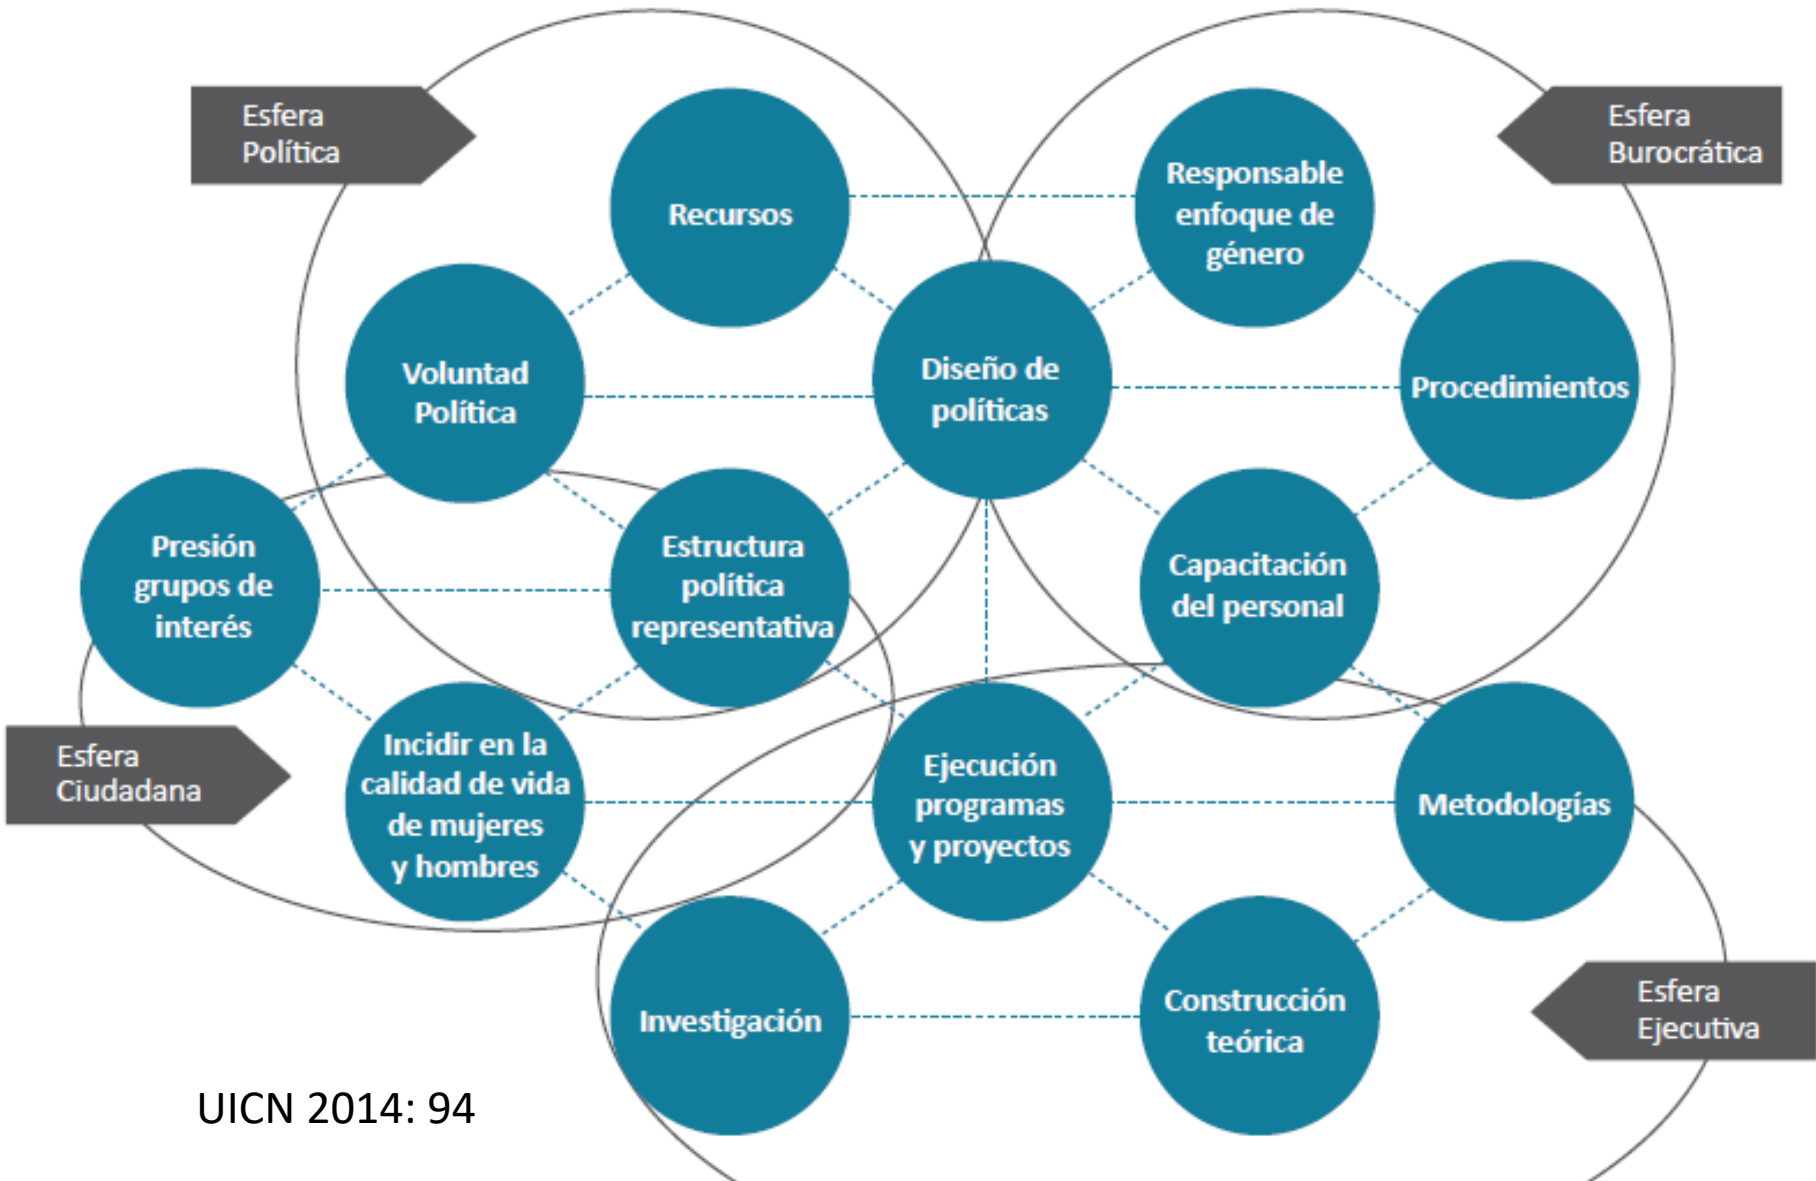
Esfera Política

Recursos

Responsable enfoque de género

Esfera Burocrática

Voluntad Política

Diseño de políticas

Procedimientos

Presión grupos de interés

Estructura política representativa

Capacitación del personal

Esfera Ciudadana

Incidir en la calidad de vida de mujeres y hombres

Ejecución programas y proyectos

Metodologías

Investigación

Construcción teórica

Esfera Ejecutiva

UICN 2014: 94